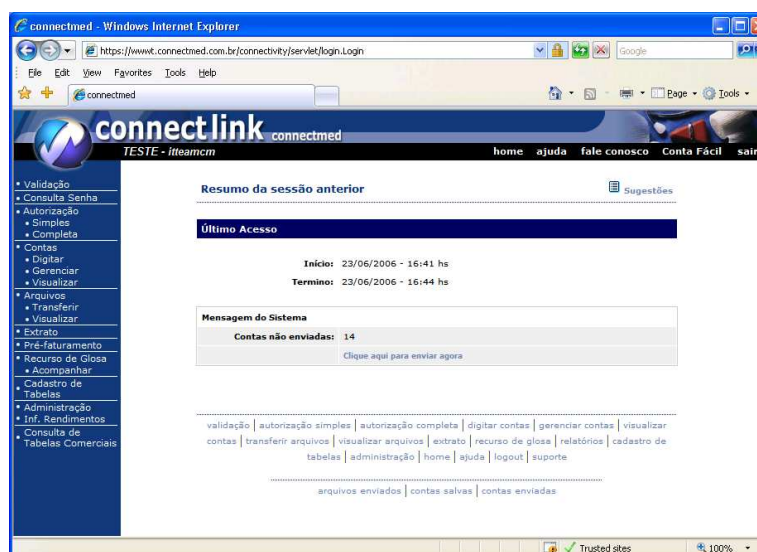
connectmed - Windows Internet Explorer

https://wwwt.connectmed.com.br/connectivity/servlet/login.Login

Google

File Edit View Favorites Tools Help

connectmed

Page Tools

connect link connectmed

TESTE - itteamcm

home ajuda fale conosco Conta Fácil sair

• Validação
• Consulta Senha
• Autorização
• Simples
• Completa
• Contas
• Digitar
• Gerenciar
• Visualizar
• Arquivos
• Transferir
• Visualizar
• Extrato
• Pré-faturamento
• Recurso de Glosa
• Acompanhar
• Cadastro de Tabelas
• Administração
• Inf. Rendimentos
• Consulta de Tabelas Comerciais

Resumo da sessão anterior

Sugestões

Último Acesso

Início: 23/06/2006 - 16:41 hs

Termino: 23/06/2006 - 16:44 hs

Mensagem do Sistema

Contas não enviadas: 14

Clique aqui para enviar agora

validação | autorização simples | autorização completa | digitar contas | gerenciar contas | visualizar contas | transferir arquivos | visualizar arquivos | extrato | recurso de glosa | relatórios | cadastro de tabelas | administração | home | ajuda | logout | suporte

arquivos enviados | contas salvas | contas enviadas

Trusted sites

100%